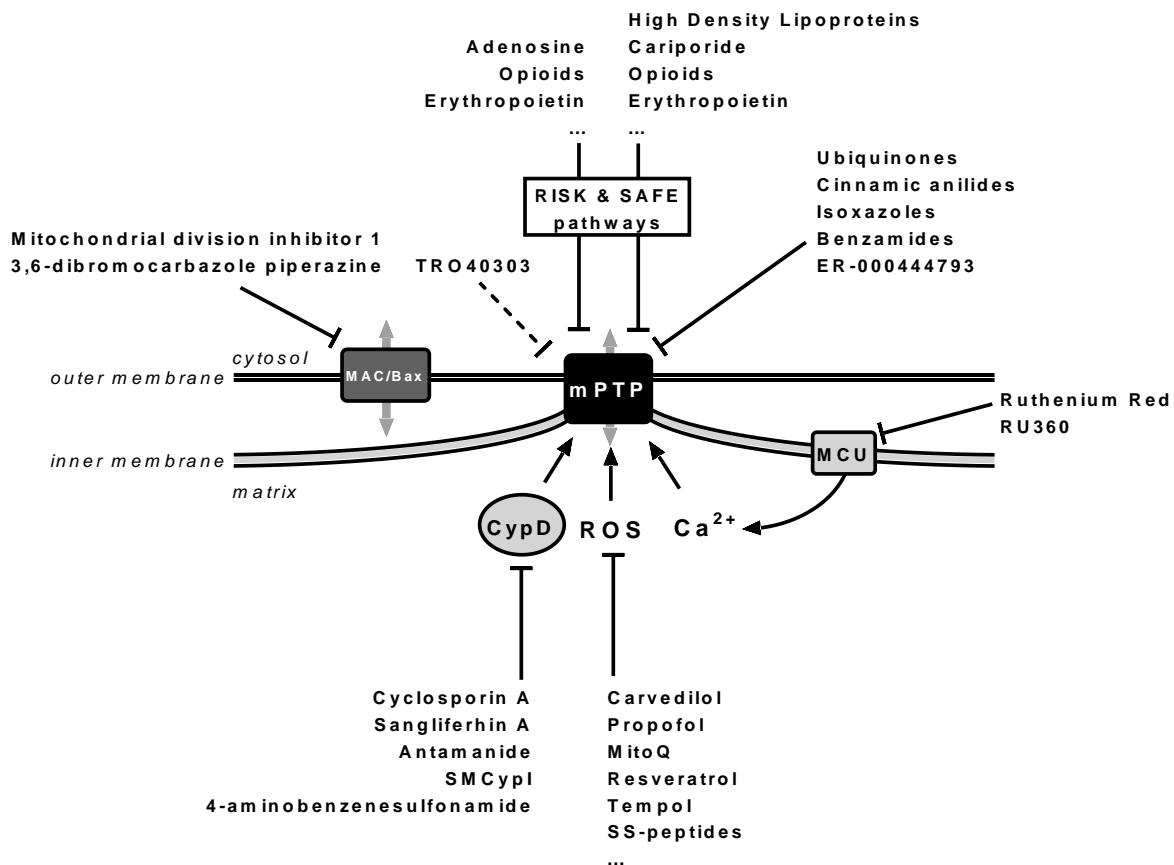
Adenosine
Opioids
Erythropoietin
...

High Density Lipoproteins
Cariporide
Opioids
Erythropoietin
...

RISK & SAFE pathways

Ubiquinones
Cinnamic anilides
Isoxazoles
Benzamides
ER-000444793

Mitochondrial division inhibitor 1
3,6-dibromocarbazole piperazine

TRO40303

cytosol
outer membrane
MAC/Bax
mPTP
inner membrane
matrix
MCU

Ruthenium Red
RU360

CypD
ROS
$Ca^{2+}$

Cyclosporin A
Sangliferhin A
Antamanide
SMCypI
4-aminobenzenesulfonamide

Carvedilol
Propofol
MitoQ
Resveratrol
Tempol
SS-peptides
...